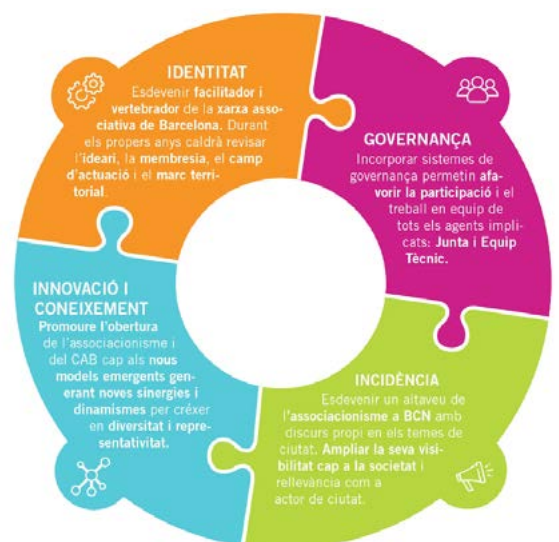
IDENTITAT
Esdevenir facilitador i vertebrador de la xarxa associativa de Barcelona. Durant els propers anys caldrà revisar l'ideari, la membresia, el camp d'actuació i el marc territorial.

GOVERNANÇA
Incorporar sistemes de governança permetin afavorir la participació i el treball en equip de tots els agents implicats: Junta i Equip Tècnic.

INCIDÈNCIA
Esdevenir un altaveu de l'associacionisme a BCN amb discurs propi en els temes de ciutat. Ampliar la seva visibilitat cap a la societat i rellevància com a actor de ciutat.

INNOVACIÓ I CONEIXEMENT
Promoure l'obertura de l'associacionisme i del CAB cap als nous models emergents generant noves sinergies i dinamismes per créixer en diversitat i representativitat.